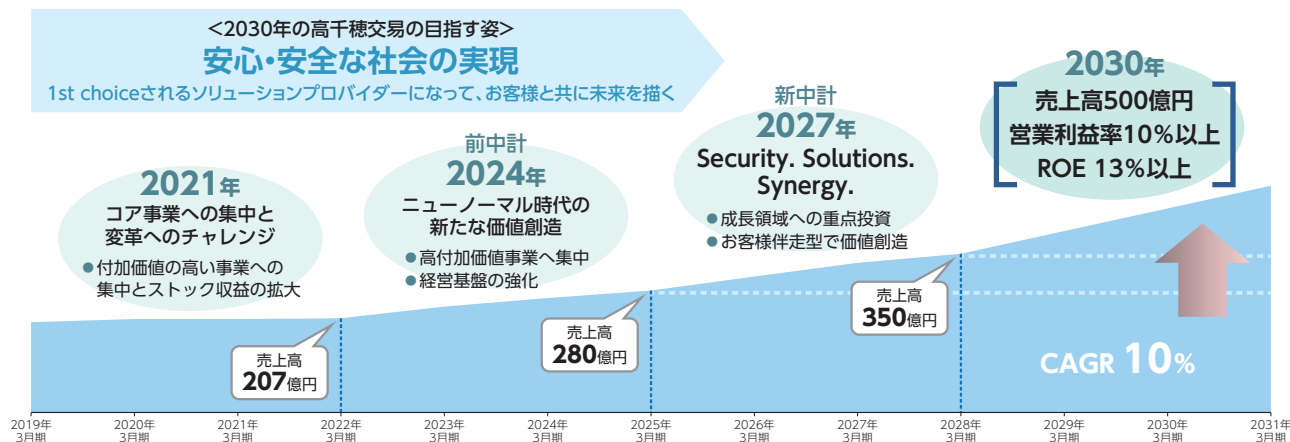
<2030年の高千穂交易の目指す姿>
安心・安全な社会の実現
1st choiceされるソリューションプロバイダーになって、お客様と共に未来を描く

2021年
コア事業への集中と変革へのチャレンジ
●付加価値の高い事業への集中とストック収益の拡大

前中計
2024年
ニューノーマル時代の新たな価値創造
●高付加価値事業へ集中
●経営基盤の強化

新中計
2027年
Security. Solutions. Synergy.
●成長領域への重点投資
●お客様伴走型で価値創造

2030年
売上高500億円
営業利益率10%以上
ROE 13%以上

売上高
207億円

売上高
280億円

売上高
350億円

CAGR 10%

2019年3月期
2020年3月期
2021年3月期
2022年3月期
2023年3月期
2024年3月期
2025年3月期
2026年3月期
2027年3月期
2028年3月期
2029年3月期
2030年3月期
2031年3月期